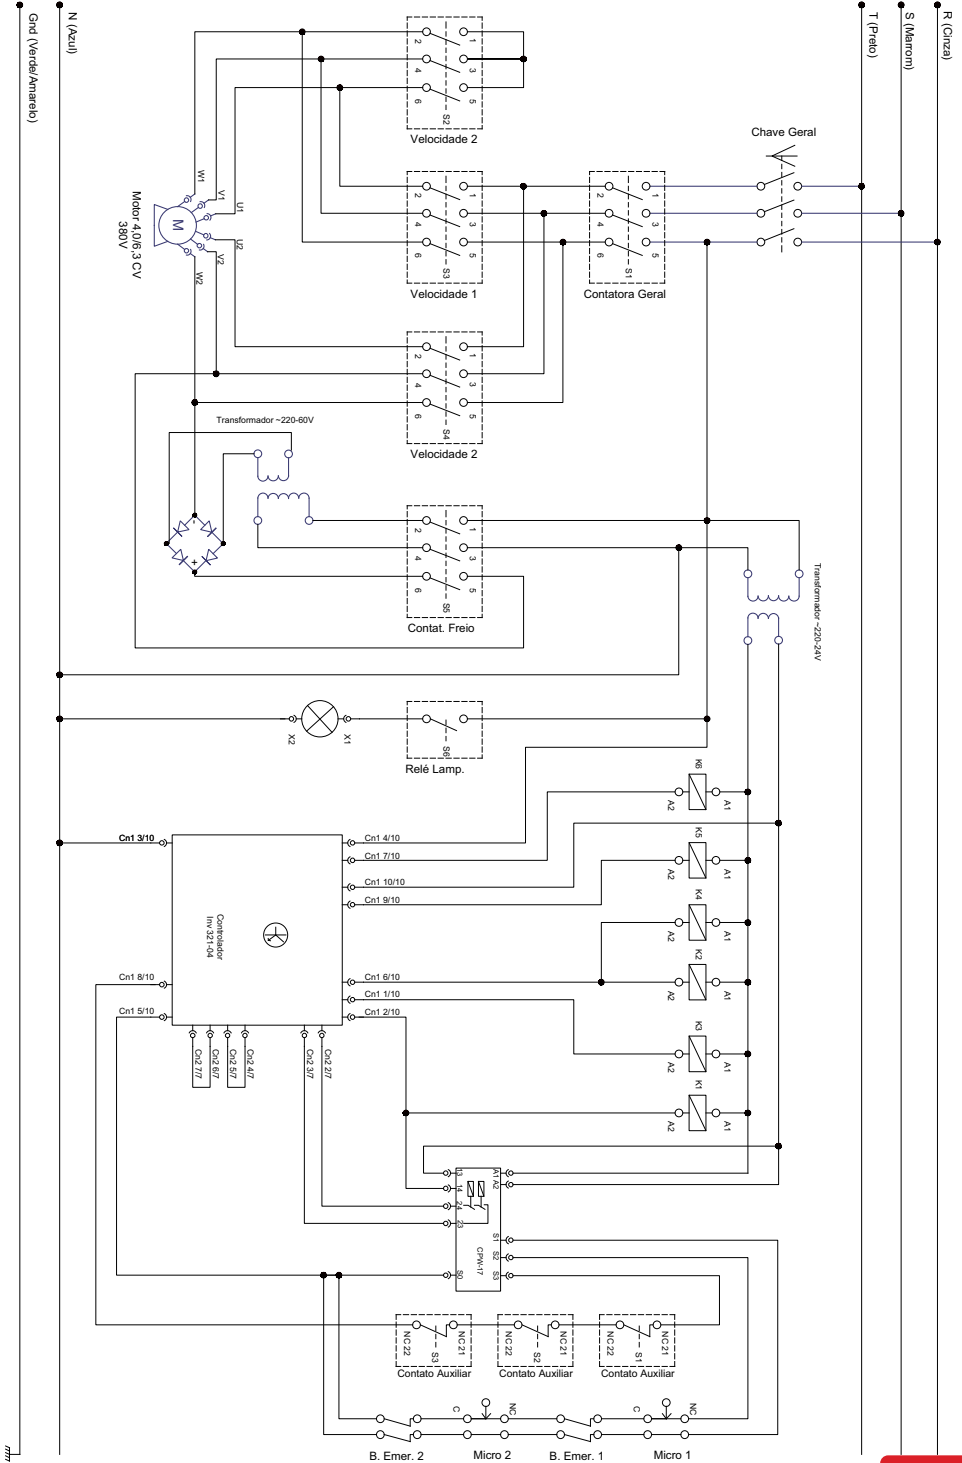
Gnd (Verde/Amarelo)
N (Azul)
T (Preto)
S (Marrom)
R (Cinza)

Velocidade 2
S2
Chave Geral
Motor 4,0/6,3 CV
380V
M
W1
V1
U1
U2
V2
W2
Velocidade 1
S3
Contatora Geral
S1
Velocidade 2
S4
Transformador ~220-60V
Contat. Freio
S5
Transformador ~220-24V
X2
X1
Relé Lamp.
S6
K6
A1
A2
K5
K4
K2
K3
K1
Cn1 3/10
Cn1 4/10
Cn1 7/10
Cn1 10/10
Cn1 9/10
Controlador
Inv 321-04
Cn1 8/10
Cn1 6/10
Cn1 1/10
Cn1 5/10
Cn1 2/10
Cn2 7/7
Cn2 6/7
Cn2 5/7
Cn2 4/7
Cn2 3/7
Cn2 2/7
A1
A2
13
14
24
23
CPW-17
S1
S2
S3
S0
NC22
NC21
S3
Contato Auxiliar
NC22
NC21
S2
Contato Auxiliar
NC22
NC21
S1
Contato Auxiliar
C
NC
C
NC
B. Emer. 2
Micro 2
B. Emer. 1
Micro 1